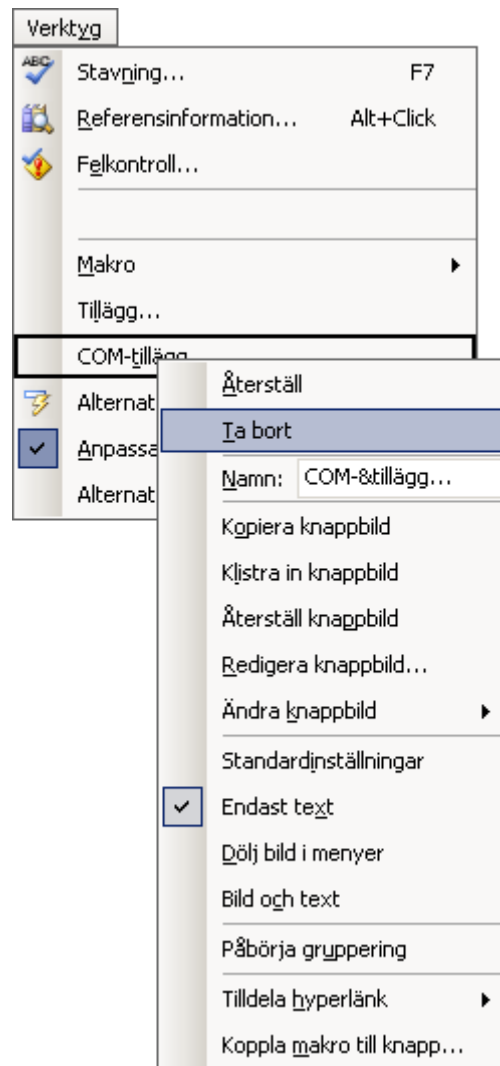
Verktyg

Stavning... F7

Referensinformation... Alt+Click

Felkontroll...

Makro

Tillägg...

COM-tillägg...

Alternat

Anpassa

Alternat

Återställ

Ta bort

Namn: COM-&tillägg...

Kopiera knappbild

Klistra in knappbild

Återställ knappbild

Redigera knappbild...

Ändra knappbild

Standardinställningar

Endast text

Dölj bild i menyer

Bild och text

Påbörja gruppering

Tilldela hyperlänk

Koppla makro till knapp...